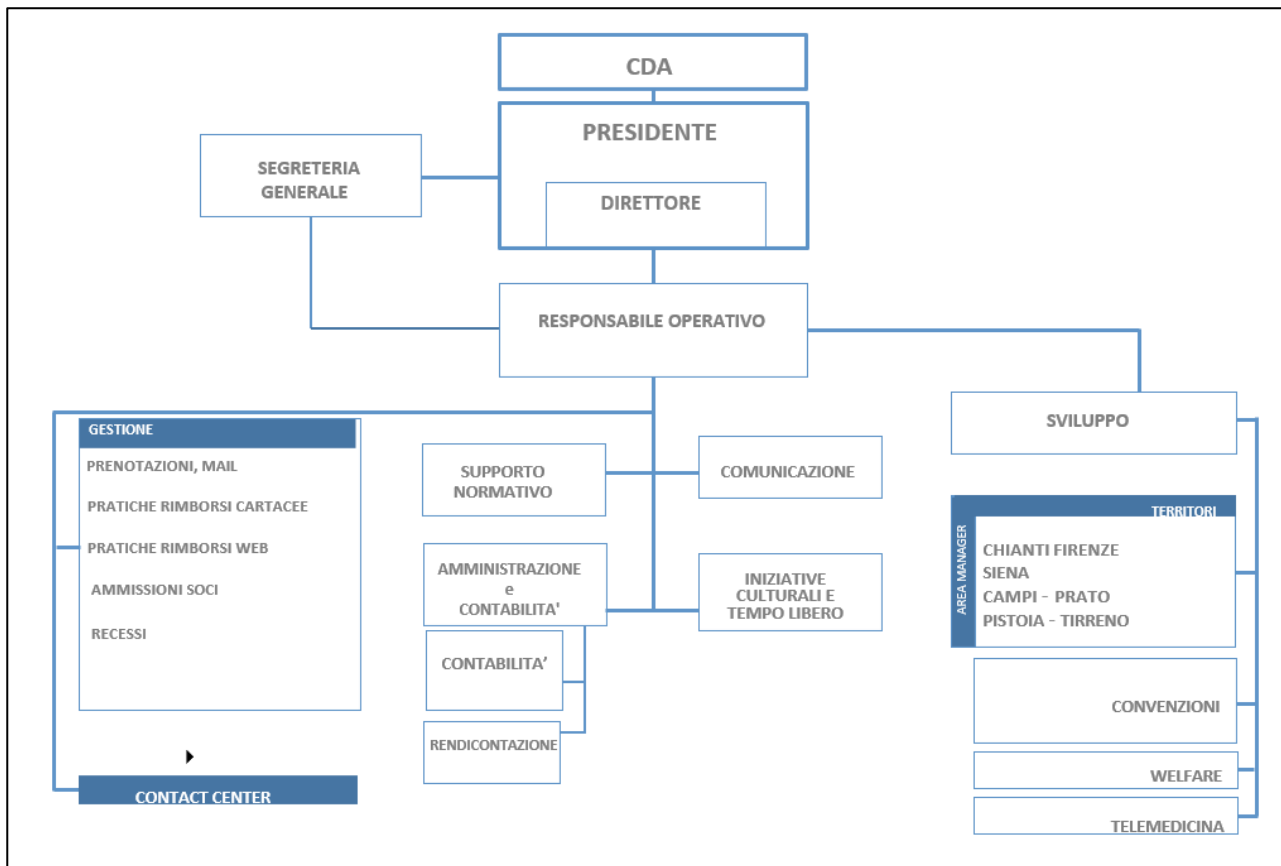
CDA

PRESIDENTE

DIRETTORE

SEGRETERIA GENERALE

RESPONSABILE OPERATIVO

GESTIONE

PRENOTAZIONI, MAIL

PRATICHE RIMBORSI CARTACEE

PRATICHE RIMBORSI WEB

AMMISSIONI SOCI

RECESSI

CONTACT CENTER

SUPPORTO NORMATIVO

COMUNICAZIONE

AMMINISTRAZIONE e CONTABILITA'

INIZIATIVE CULTURALI E TEMPO LIBERO

CONTABILITA'

RENDICONTAZIONE

SVILUPPO

TERRITORI

AREA MANAGER

CHIANTI FIRENZE
SIENA
CAMPI - PRATO
PISTOIA - TIRRENO

CONVENZIONI

WELFARE

TELEMEDICINA